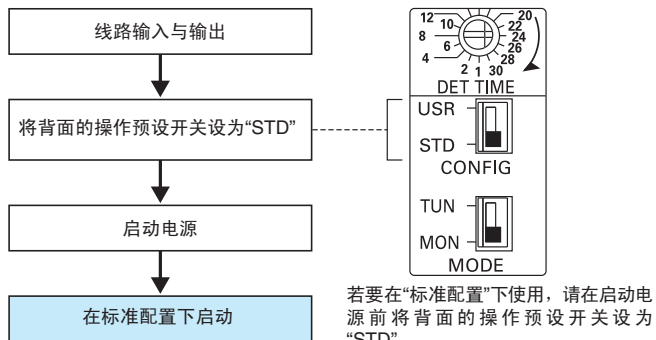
线路输入与输出

将背面的操作预设开关设为“STD”

启动电源

在标准配置下启动

12 10 8 6 4 2 1 30 28 26 24 22 20

DET TIME

USR

STD

CONFIG

TUN

MON

MODE

若要在“标准配置”下使用，请在启动电源前将背面的操作预设开关设为“STD”。